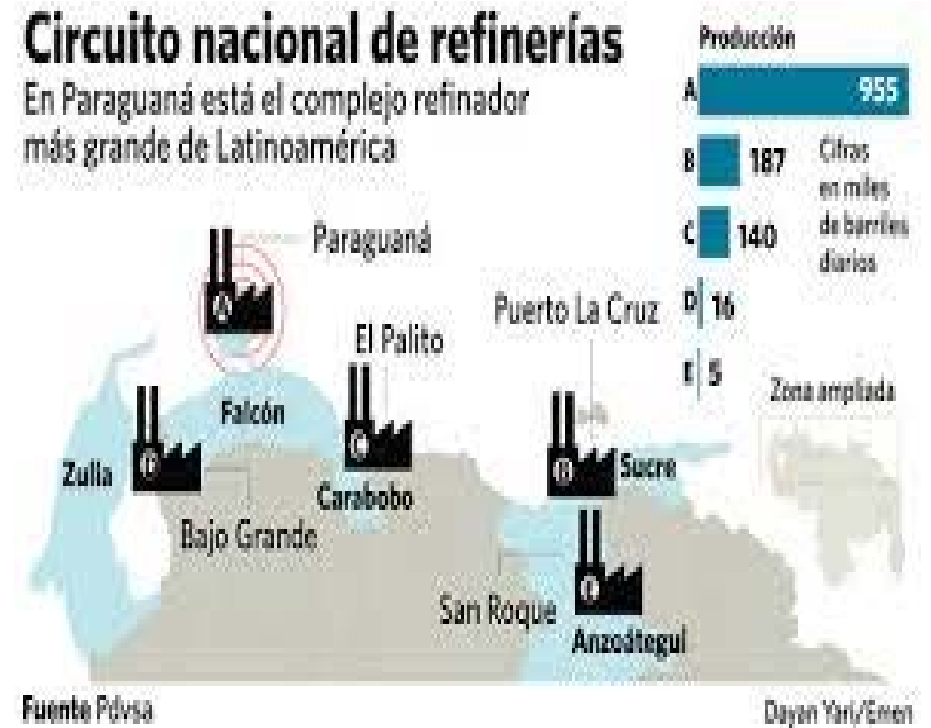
Circuito nacional de refinerías

En Paraguaná está el complejo refinador más grande de Latinoamérica

Producción

A 955

B 187

C 140

D 16

E 5

Cifras en miles de barriles diarios

Zona ampliada

Paraguaná

El Palito

Puerto La Cruz

Falcón

Zulia

Carabobo

Sucre

Bajo Grande

San Roque

Anzoátegui

A

B

C

D

E

Fuente Pdvsa

Dayan Yari/Emen